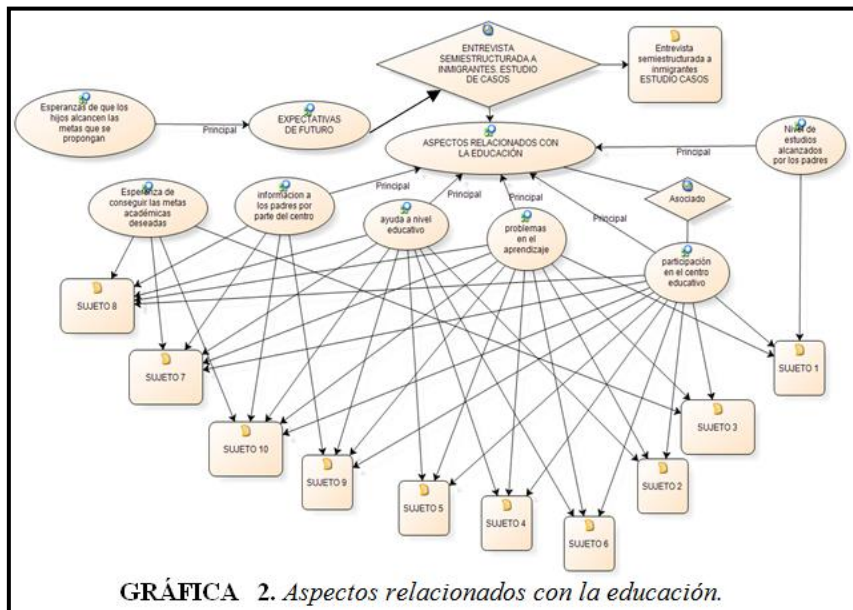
ENTREVISTA SEMIESTRUCTURADA A INMIGRANTES. ESTUDIO DE CASOS

Entrevista semiestructurada a inmigrantes ESTUDIO CASOS

Esperanzas de que los hijos alcancen las metas que se propongan

Principal

EXPECTATIVAS DE FUTURO

ASPECTOS RELACIONADOS CON LA EDUCACIÓN

Nivel de estudios alcanzados por los padres

Principal

Esperanza de conseguir las metas académicas deseadas

información a los padres por parte del centro

Principal

Principal

ayuda a nivel educativo

Principal

problemas en el aprendizaje

Principal

Asociado

participación en el centro educativo

SUJETO 8

SUJETO 7

SUJETO 1

SUJETO 3

SUJETO 10

SUJETO 9

SUJETO 2

SUJETO 5

SUJETO 4

SUJETO 6

GRÁFICA 2. Aspectos relacionados con la educación.